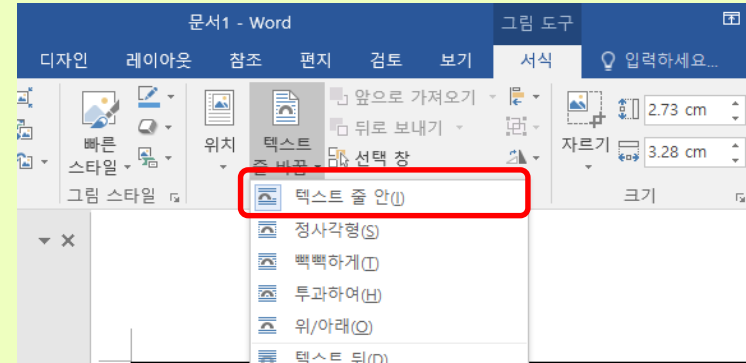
문서1 - Word

그림 도구

디자인 레이아웃 참조 편지 검토 보기 서식 입력하세요...

빠른 스타일 위치 텍스트 줄 바꿈 앞으로 가져오기 뒤로 보내기 선택 창 자르기 2.73 cm 3.28 cm

그림 스타일 크기

텍스트 줄 안(I)
정사각형(S)
빽빽하게(T)
투과하여(H)
위/아래(O)
텍스트 뒤(D)